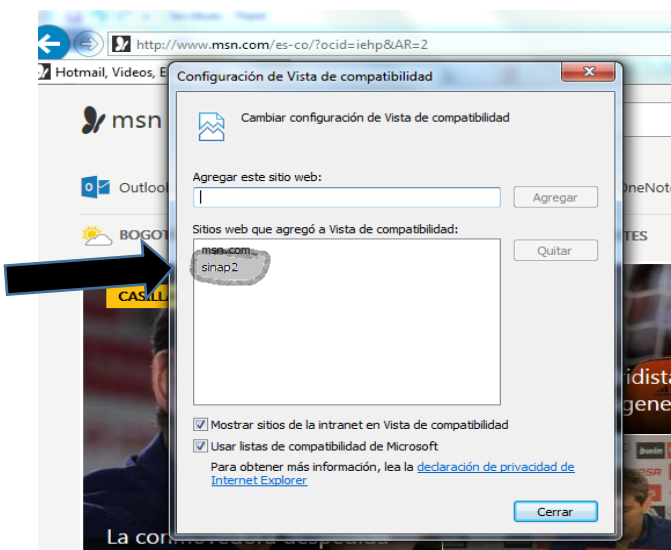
http://www.msn.com/es-co/?ocid=iehp&AR=2

Hotmail, Videos, E

msn

Outlool

BOGOT

CASILL

OneNot

TES

idista

gene

La conmovedora despedida

Configuración de Vista de compatibilidad

Cambiar configuración de Vista de compatibilidad

Agregar este sitio web:

Agregar

Sitios web que agregó a Vista de compatibilidad:

msn.com
sinap2

Quitar

Mostrar sitios de la intranet en Vista de compatibilidad

Usar listas de compatibilidad de Microsoft

Para obtener más información, lea la declaración de privacidad de Internet Explorer

Cerrar